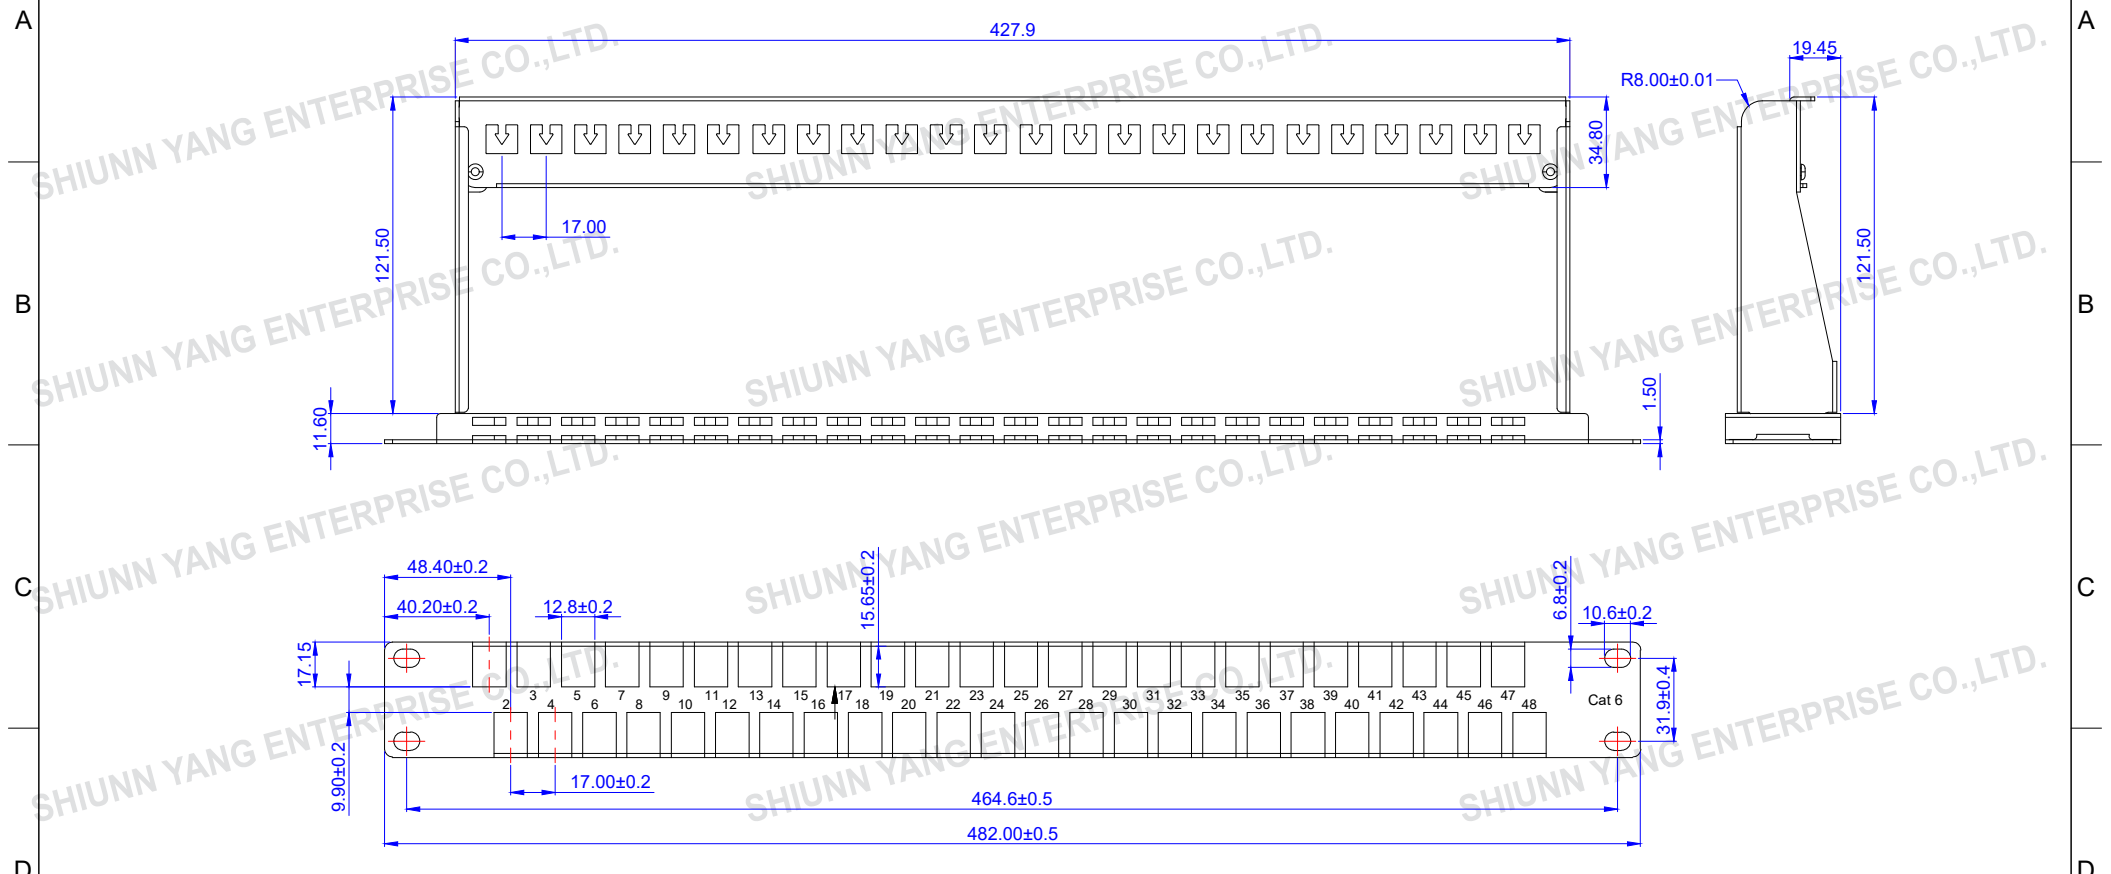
A
B
C
D
A
B
C
D

SHIUNN YANG ENTERPRISE CO.,LTD.
SHIUNN YANG ENTERPRISE CO.,LTD.
SHIUNN YANG ENTERPRISE CO.,LTD.

427.9
19.45
R8.00±0.01
34.80
17.00
121.50
121.50
11.60
1.50

48.40±0.2
40.20±0.2
12.8±0.2
15.65±0.2
6.8±0.2
10.6±0.2
17.15
9.90±0.2
31.9±0.4
Cat 6
17.00±0.2
464.6±0.5
482.00±0.5

1 3 5 7 9 11 13 15 17 19 21 23 25 27 29 31 33 35 37 39 41 43 45 47
2 4 6 8 10 12 14 16 18 20 22 24 26 28 30 32 34 36 38 40 42 44 46 48